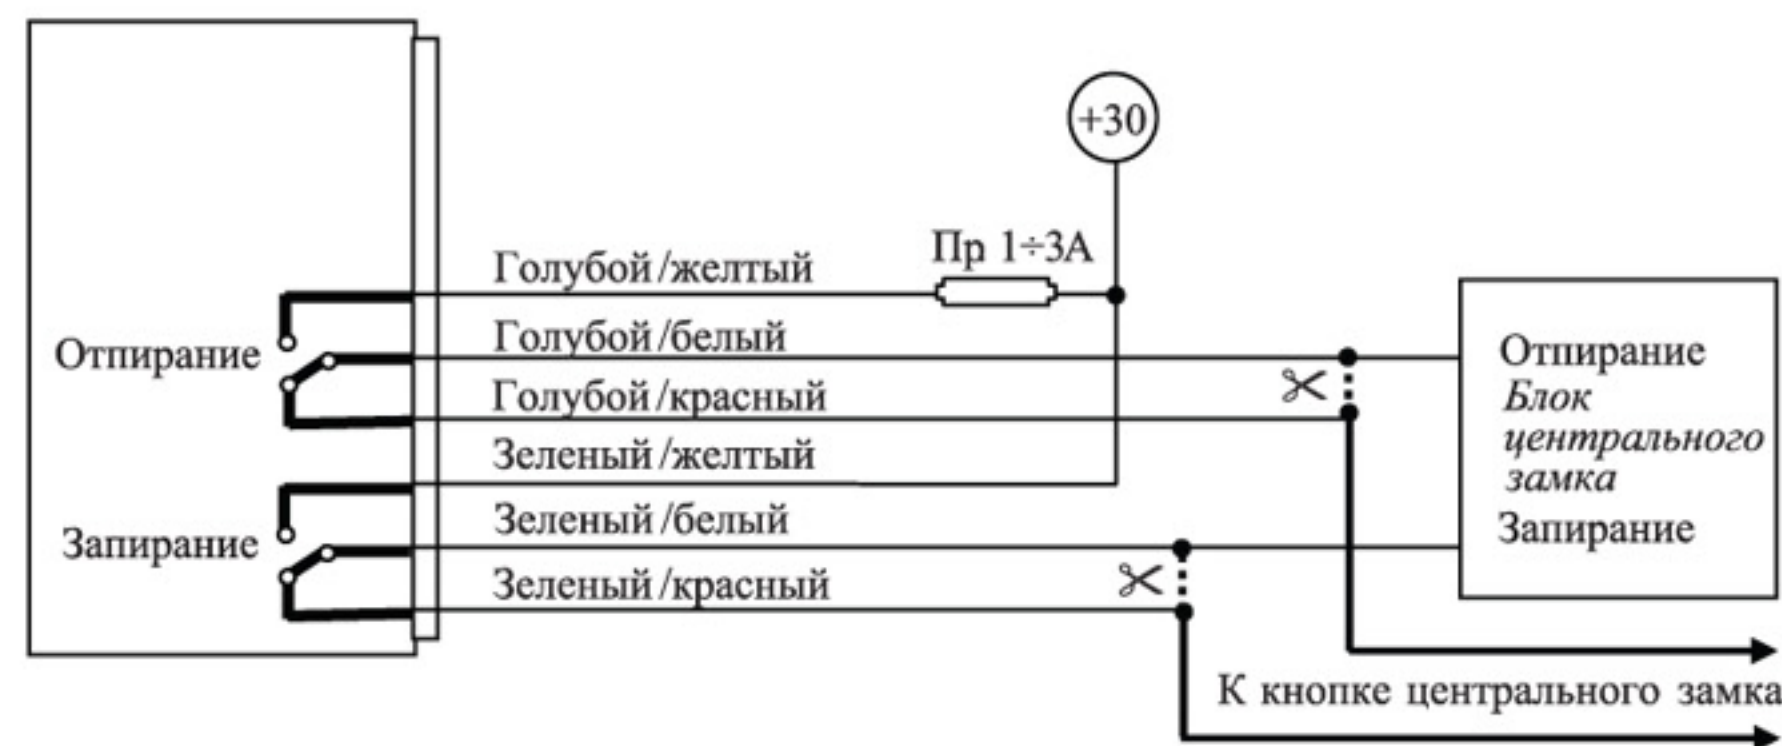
+30

Пр 1÷3А

Голубой /желтый

Голубой /белый

Голубой /красный

Зеленый /желтый

Зеленый /белый

Зеленый /красный

Отпирание

Запирание

Отпирание
*Блок центрального замка*
Запирание

К кнопке центрального замка